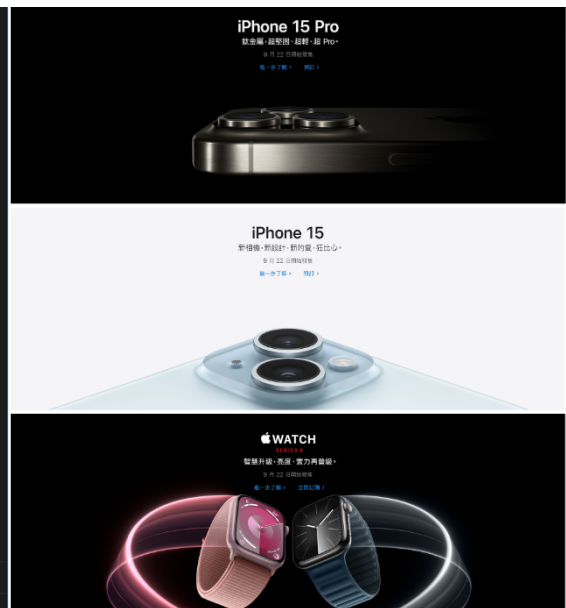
iPhone 15 Pro
鈦金屬，超堅固，超輕，超 Pro。
9 月 22 日開始發售
進一步了解 >　預訂 >

iPhone 15
新相機，新設計，新的愛，狂比心。
9 月 22 日開始發售
進一步了解 >　預訂 >

WATCH
SERIES 9
智慧升級，亮度，實力再晉級。
9 月 22 日開始發售
進一步了解 >　立即訂購 >